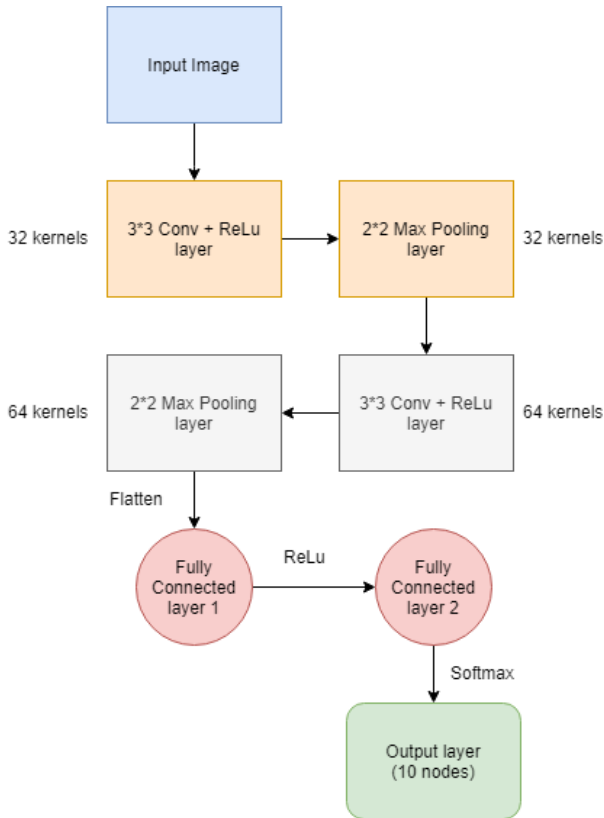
Input Image

32 kernels

3*3 Conv + ReLu layer

2*2 Max Pooling layer

32 kernels

64 kernels

2*2 Max Pooling layer

3*3 Conv + ReLu layer

64 kernels

Flatten

Fully Connected layer 1

ReLu

Fully Connected layer 2

Softmax

Output layer (10 nodes)